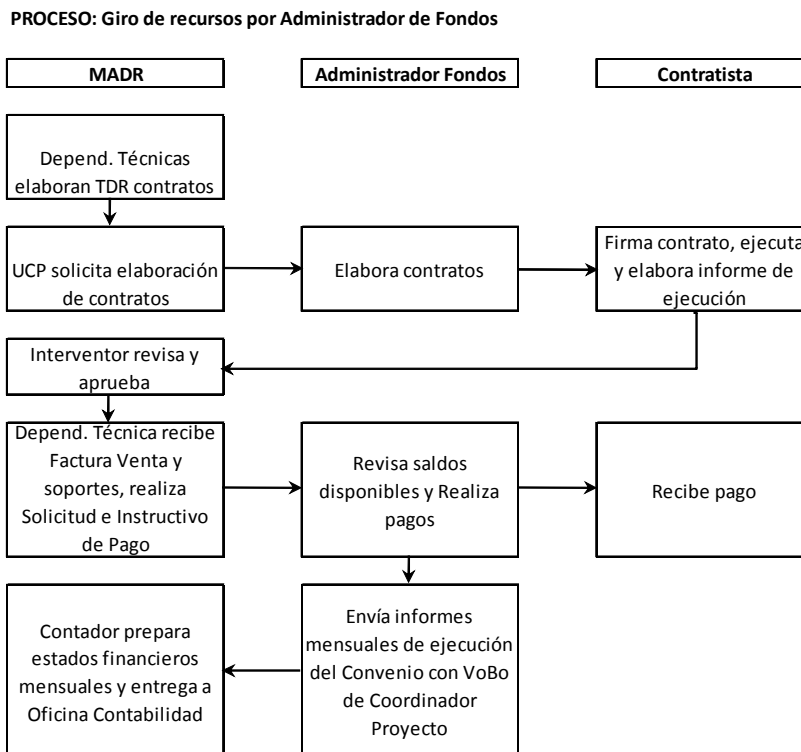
**PROCESO: Giro de recursos por Administrador de Fondos**

MADR

Administrador Fondos

Contratista

Depend. Técnicas elaboran TDR contratos

UCP solicita elaboración de contratos

Elabora contratos

Firma contrato, ejecuta y elabora informe de ejecución

Interventor revisa y aprueba

Depend. Técnica recibe Factura Venta y soportes, realiza Solicitud e Instructivo de Pago

Revisa saldos disponibles y Realiza pagos

Recibe pago

Contador prepara estados financieros mensuales y entrega a Oficina Contabilidad

Envía informes mensuales de ejecución del Convenio con VoBo de Coordinador Proyecto